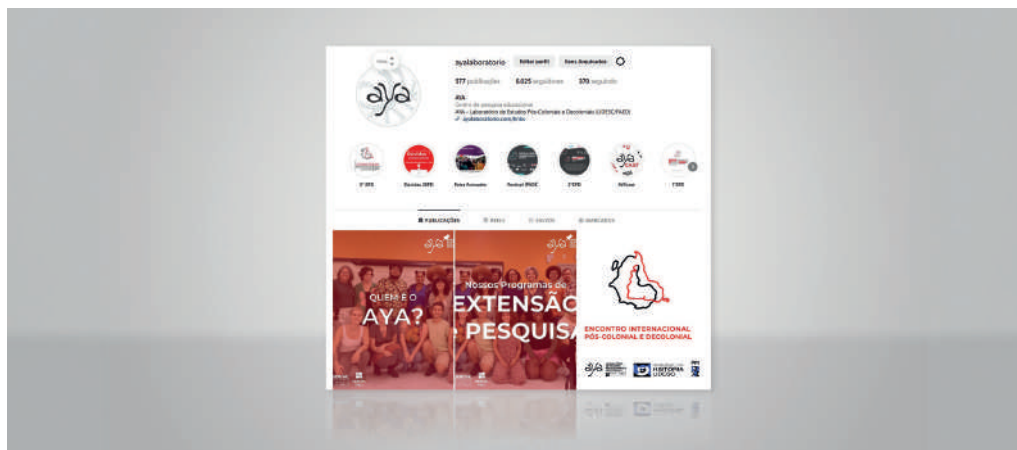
aya

ayalaboratorio Editar perfil Itens Arquivados

377 publicações 8.025 seguidores 370 seguindo

AYA

Centro de pesquisa educacional

AYA - Laboratório de Estudos Pós-Coloniais e Decoloniais (UDESC/FAED)

ayalaboratorio.com/links

2º EPD Decoloniza (UFPE) Rodas Formações Festival EPADC 3º EPD Difusao 1º EPD

PUBLICAÇÕES REELS SALVOS MARCADOS

QUEM É O AYA?

Nossos Programas de EXTENSÃO PESQUISA

ENCONTRO INTERNACIONAL PÓS-COLONIAL E DECOLONIAL

aya HISTÓRIA